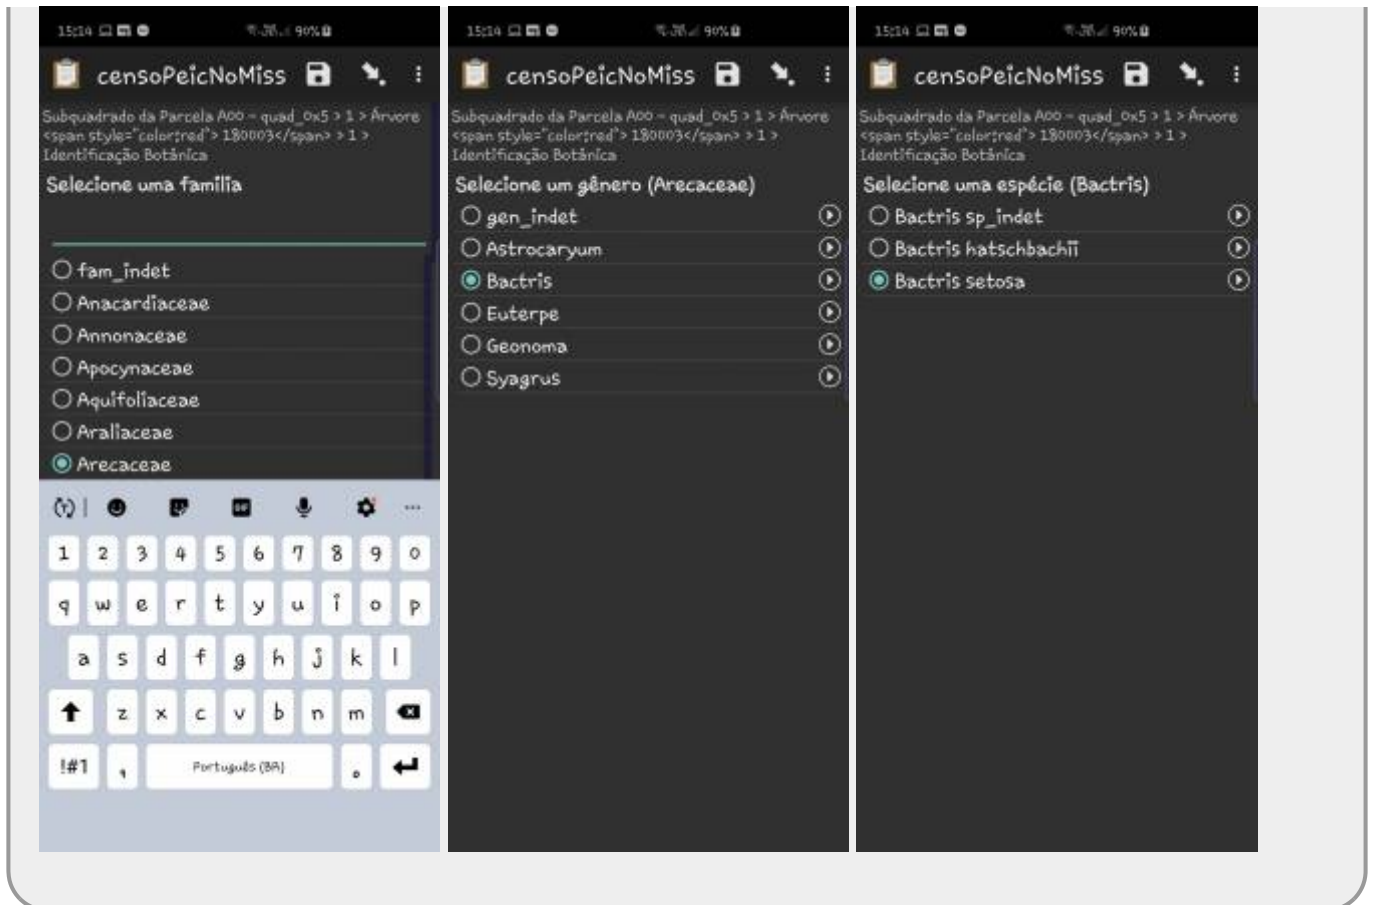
15:14 90%

censoPeicNoMiss

Subquadrado da Parcela A00 - quad_0x5 > 1 > Árvore <span style="color:red"> 180003</span> > 1 > Identificação Botânica

Selecione uma família

fam_indet
Anacardiaceae
Annonaceae
Apocynaceae
Aquifoliaceae
Araliaceae
Arecaceae

1 2 3 4 5 6 7 8 9 0
q w e r t y u i o p
a s d f g h j k l
z x c v b n m
!#1 , Português (BR) .

15:14 90%

censoPeicNoMiss

Subquadrado da Parcela A00 - quad_0x5 > 1 > Árvore <span style="color:red"> 180003</span> > 1 > Identificação Botânica

Selecione um gênero (Arecaceae)

gen_indet
Astrocaryum
Bactris
Euterpe
Geonoma
Syagrus

15:14 90%

censoPeicNoMiss

Subquadrado da Parcela A00 - quad_0x5 > 1 > Árvore <span style="color:red"> 180003</span> > 1 > Identificação Botânica

Selecione uma espécie (Bactris)

Bactris sp_indet
Bactris hatschbachii
Bactris setosa